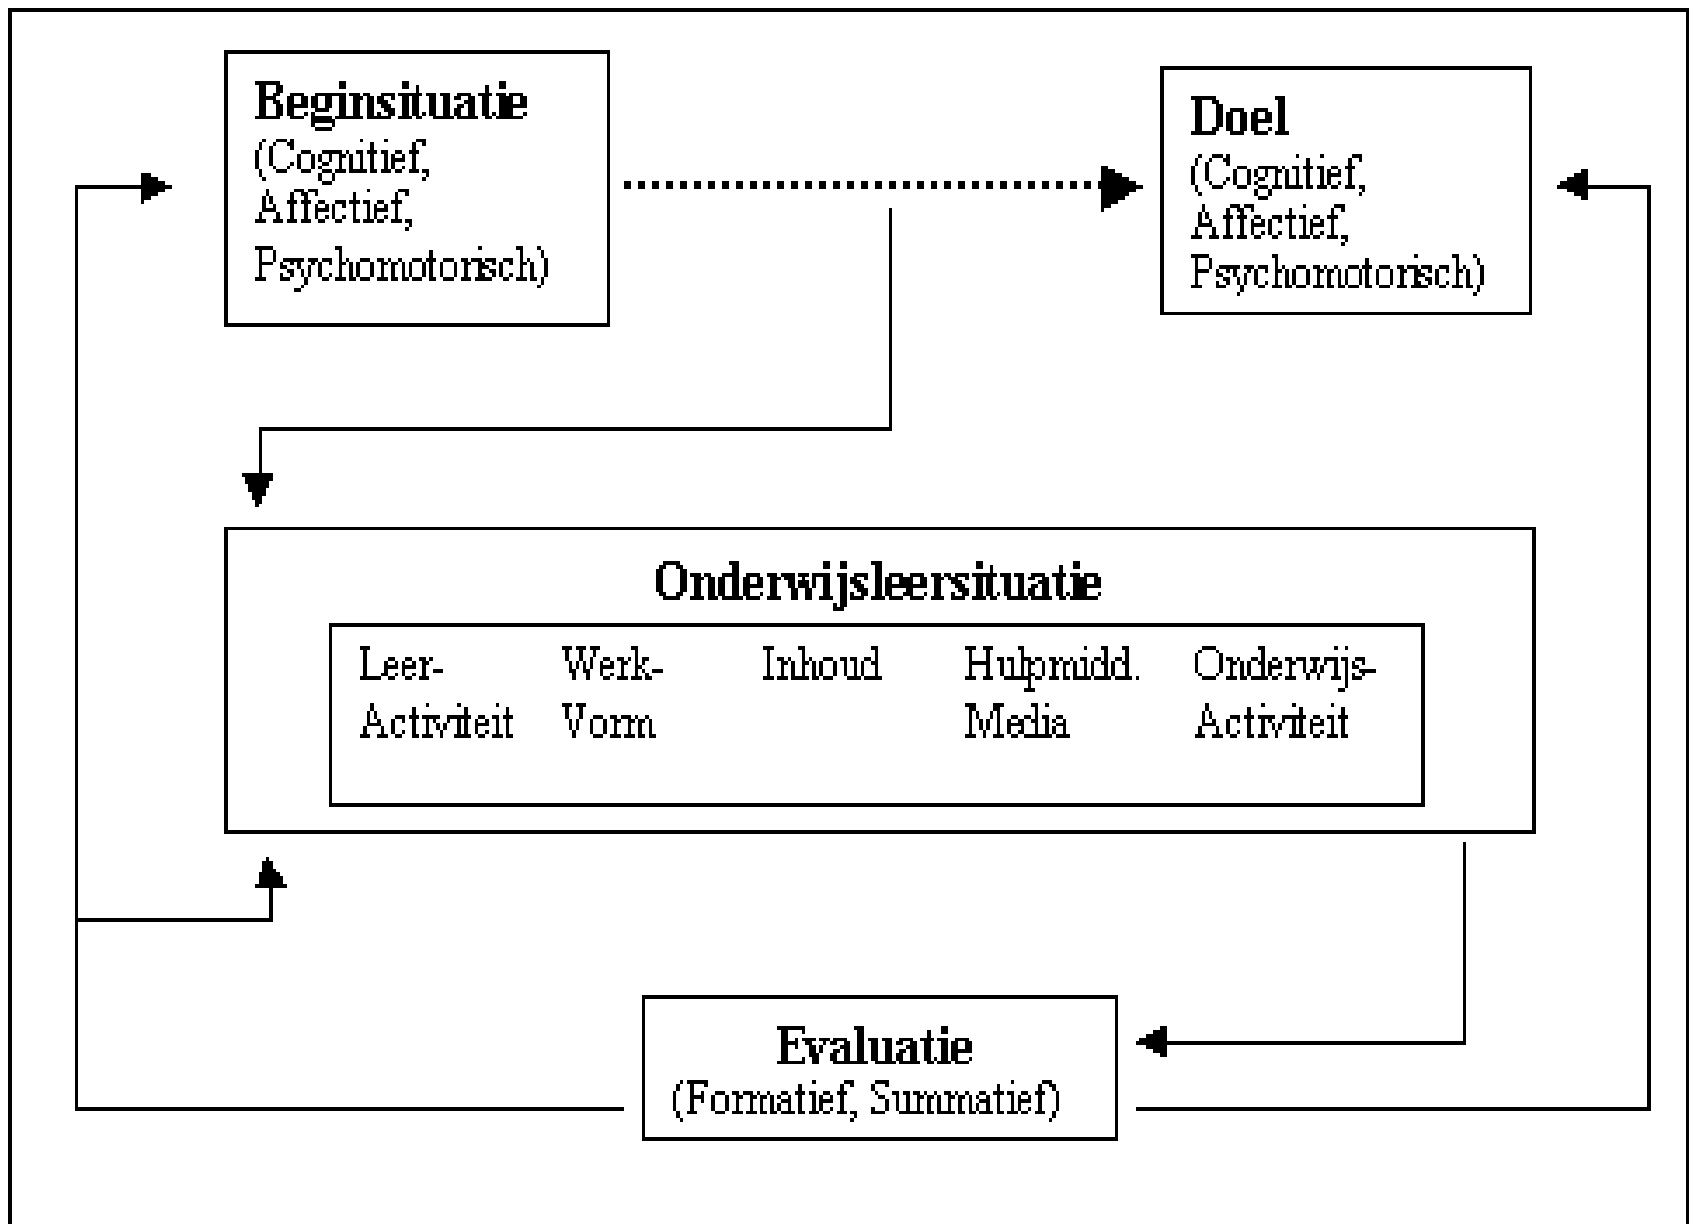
**Beginsituatie**
(Cognitief, Affectief, Psychomotorisch)

**Doel**
(Cognitief, Affectief, Psychomotorisch)

**Onderwijsleersituatie**

Leer-Activiteit

Werk-Vorm

Inhoud

Hulpmidd. Media

Onderwijs-Activiteit

**Evaluatie**
(Formatief, Summatief)